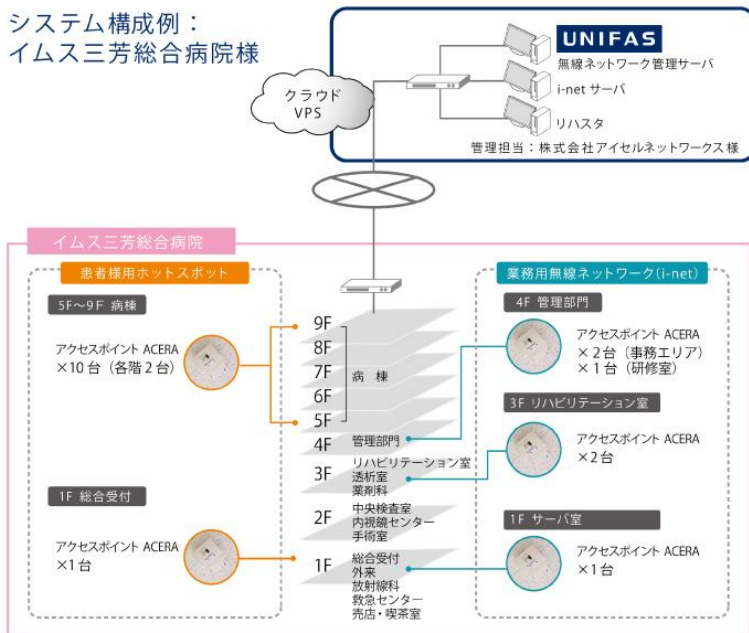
システム構成例：
イムス三芳総合病院様

クラウド
VPS

UNIFAS
無線ネットワーク管理サーバ
i-net サーバ
リハスタ
管理担当：株式会社アイセルネットワークス様

イムス三芳総合病院

患者様用ホットスポット

5F～9F 病棟

アクセスポイント ACERA
×10台（各階2台）

1F 総合受付

アクセスポイント ACERA
×1台

9F
8F
7F
6F
5F
病　棟
4F
管理部門
3F
リハビリテーション室
透析室
薬剤科
2F
中央検査室
内視鏡センター
手術室
1F
総合受付
外来
放射線科
救急センター
売店・喫茶室

業務用無線ネットワーク(i-net)

4F 管理部門

アクセスポイント ACERA
×2台（事務エリア）
×1台（研修室）

3F リハビリテーション室

アクセスポイント ACERA
×2台

1F サーバ室

アクセスポイント ACERA
×1台